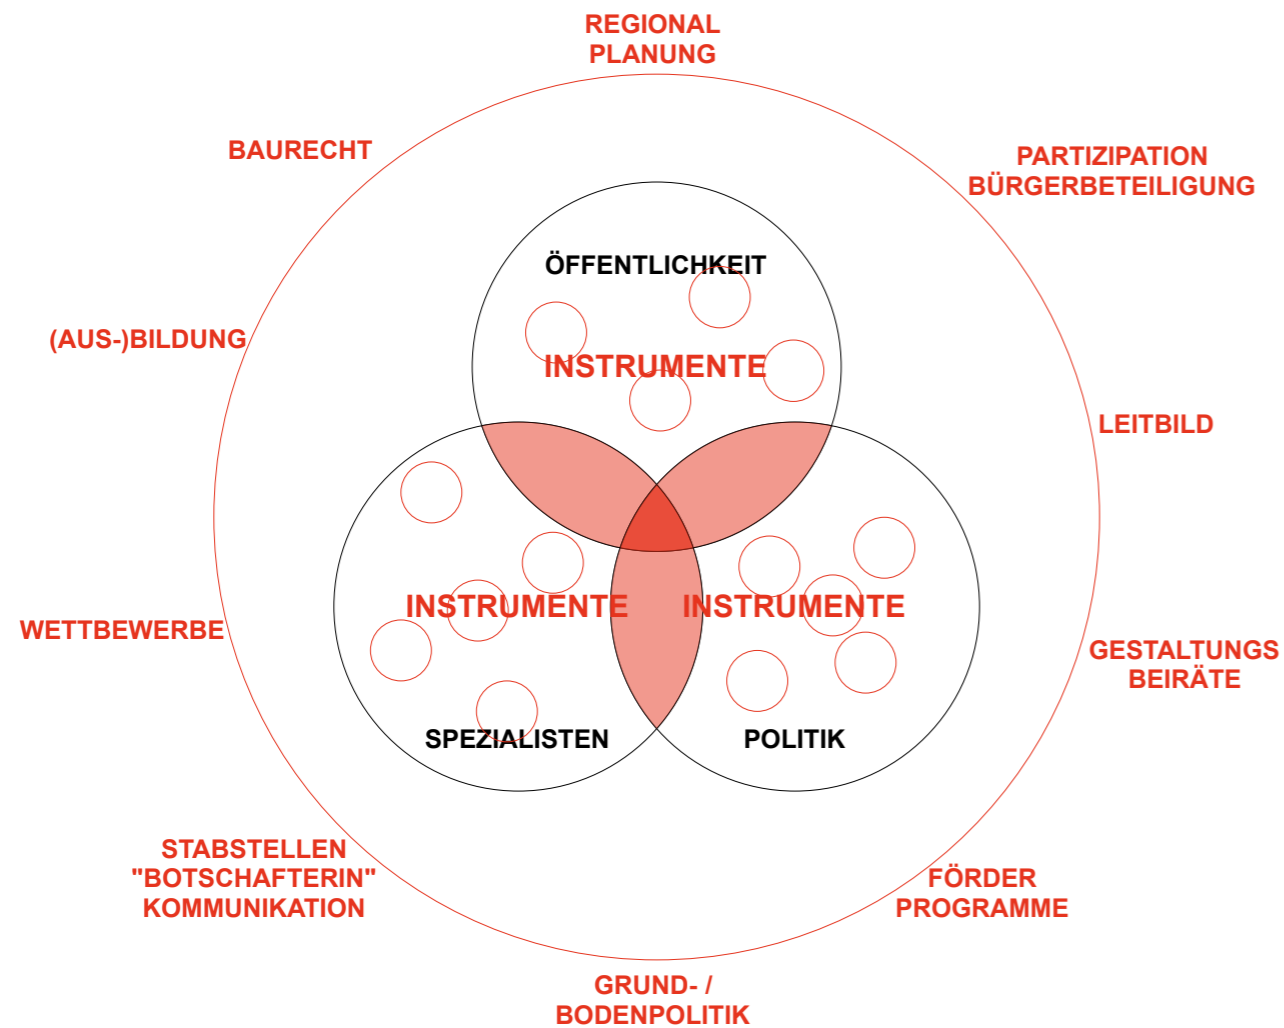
REGIONAL
PLANUNG

BAURECHT

PARTIZIPATION
BÜRGERBETEILIGUNG

ÖFFENTLICHKEIT

INSTRUMENTE

(AUS-)BILDUNG

LEITBILD

INSTRUMENTE

INSTRUMENTE

WETTBEWERBE

GESTALTUNGS
BEIRÄTE

SPEZIALISTEN

POLITIK

STABSTELLEN
"BOTSCHAFTERIN"
KOMMUNIKATION

FÖRDER
PROGRAMME

GRUND- /
BODENPOLITIK